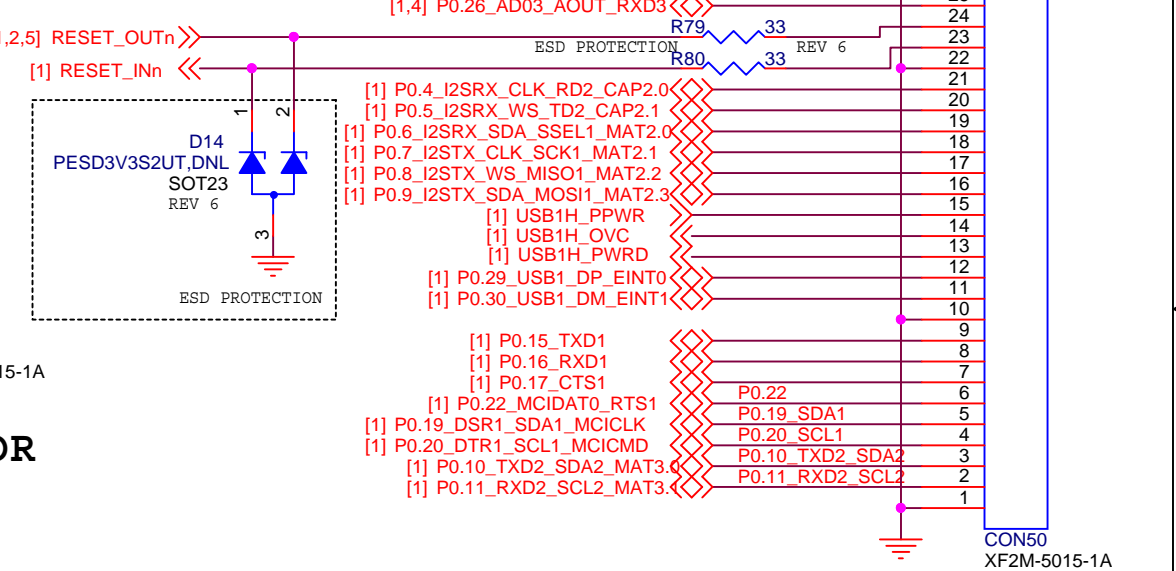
[1,4] P0.26_AD03_AOUT_RXD3
,2,5] RESET_OUTn
[1] RESET_INn
R79
33
ESD PROTECTION
REV 6
R80
33
24
23
22
21
20
19
18
17
16
15
14
13
12
11
10
9
8
7
6
5
4
3
2
1
[1] P0.4_I2SRX_CLK_RD2_CAP2.0
[1] P0.5_I2SRX_WS_TD2_CAP2.1
[1] P0.6_I2SRX_SDA_SSEL1_MAT2.0
[1] P0.7_I2STX_CLK_SCK1_MAT2.1
[1] P0.8_I2STX_WS_MISO1_MAT2.2
[1] P0.9_I2STX_SDA_MOSI1_MAT2.3
[1] USB1H_PPWR
[1] USB1H_OVC
[1] USB1H_PWRD
[1] P0.29_USB1_DP_EINT0
[1] P0.30_USB1_DM_EINT1
1
2
D14
PESD3V3S2UT,DNL
SOT23
REV 6
3
ESD PROTECTION
15-1A
OR
[1] P0.15_TXD1
[1] P0.16_RXD1
[1] P0.17_CTS1
[1] P0.22_MCIDAT0_RTS1
[1] P0.19_DSR1_SDA1_MCICLK
[1] P0.20_DTR1_SCL1_MCICMD
[1] P0.10_TXD2_SDA2_MAT3.0
[1] P0.11_RXD2_SCL2_MAT3.1
P0.22
P0.19_SDA1
P0.20_SCL1
P0.10_TXD2_SDA2
P0.11_RXD2_SCL2
CON50
XF2M-5015-1A